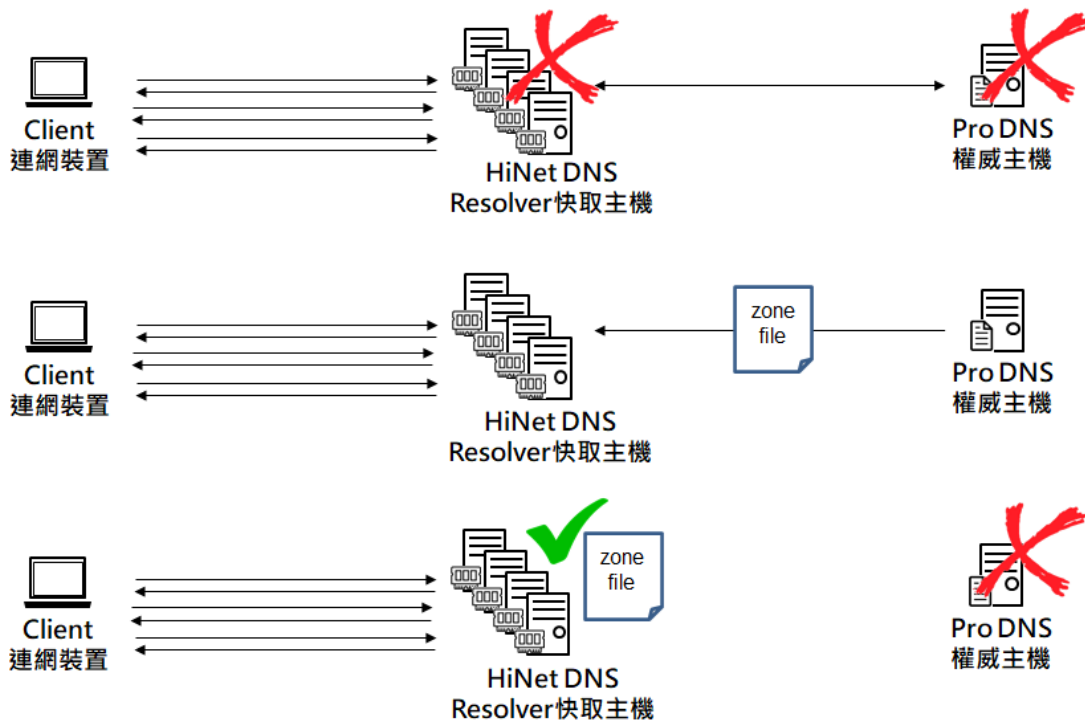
Client
連網裝置

HiNet DNS
Resolver快取主機

Pro DNS
權威主機

Client
連網裝置

HiNet DNS
Resolver快取主機

zone
file

Pro DNS
權威主機

Client
連網裝置

HiNet DNS
Resolver快取主機

zone
file

Pro DNS
權威主機